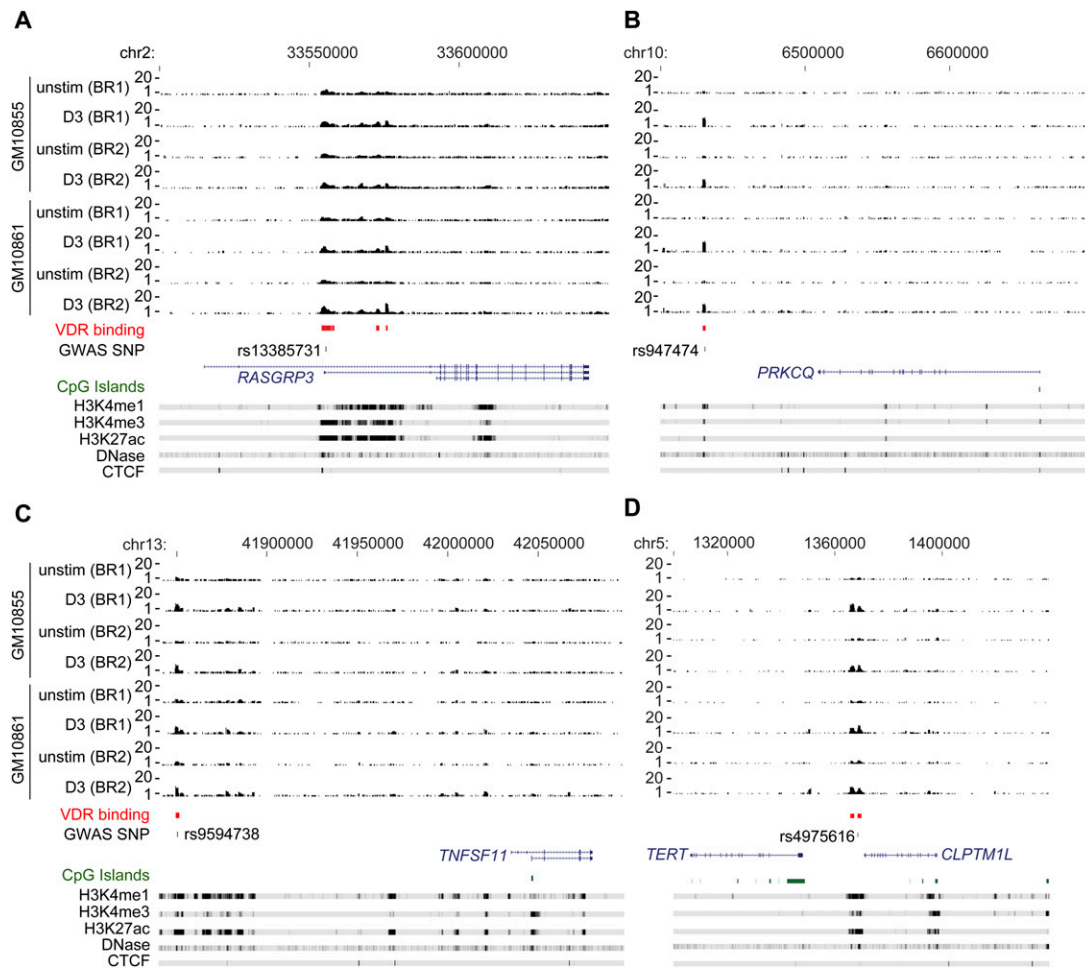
A

chr2: 33550000 33600000

GM10855
unstim (BR1) 20- 1-
D3 (BR1) 20- 1-
unstim (BR2) 20- 1-
D3 (BR2) 20- 1-

GM10861
unstim (BR1) 20- 1-
D3 (BR1) 20- 1-
unstim (BR2) 20- 1-
D3 (BR2) 20- 1-

VDR binding
GWAS SNP rs13385731
RASGRP3
CpG Islands
H3K4me1
H3K4me3
H3K27ac
DNase
CTCF

B

chr10: 6500000 6600000

20- 1-
20- 1-
20- 1-
20- 1-
20- 1-
20- 1-
20- 1-
20- 1-

rs947474
PRKCQ

C

chr13: 41900000 41950000 42000000 42050000

GM10855
unstim (BR1) 20- 1-
D3 (BR1) 20- 1-
unstim (BR2) 20- 1-
D3 (BR2) 20- 1-

GM10861
unstim (BR1) 20- 1-
D3 (BR1) 20- 1-
unstim (BR2) 20- 1-
D3 (BR2) 20- 1-

VDR binding
GWAS SNP rs9594738
TNFSF11
CpG Islands
H3K4me1
H3K4me3
H3K27ac
DNase
CTCF

D

chr5: 1320000 1360000 1400000

20- 1-
20- 1-
20- 1-
20- 1-
20- 1-
20- 1-
20- 1-
20- 1-

rs4975616
TERT
CLPTM1L